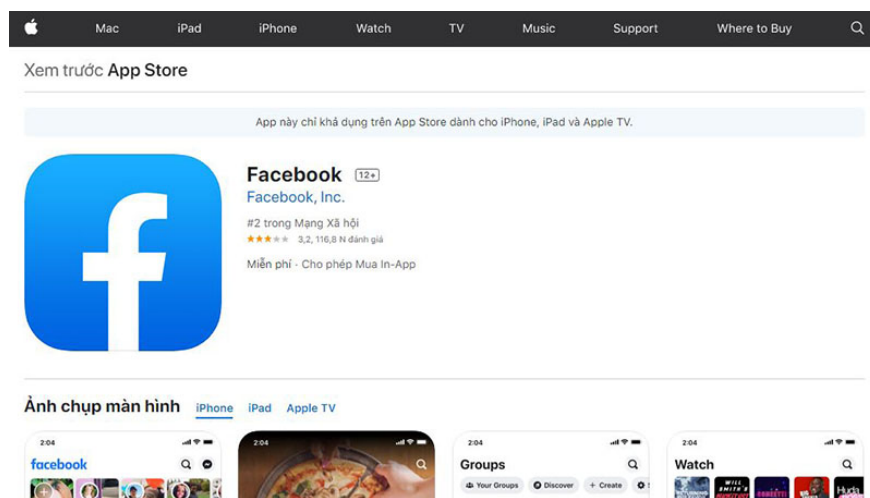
Mac iPad iPhone Watch TV Music Support Where to Buy

Xem trước App Store

App này chỉ khả dụng trên App Store dành cho iPhone, iPad và Apple TV.

Facebook 12+

Facebook, Inc.

#2 trong Mạng Xã hội

3,2, 116,8 N đánh giá

Miễn phí · Cho phép Mua In-App

Ảnh chụp màn hình iPhone iPad Apple TV

2:04
facebook

2:04

2:04
Groups
Your Groups Discover + Create

2:04
Watch
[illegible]